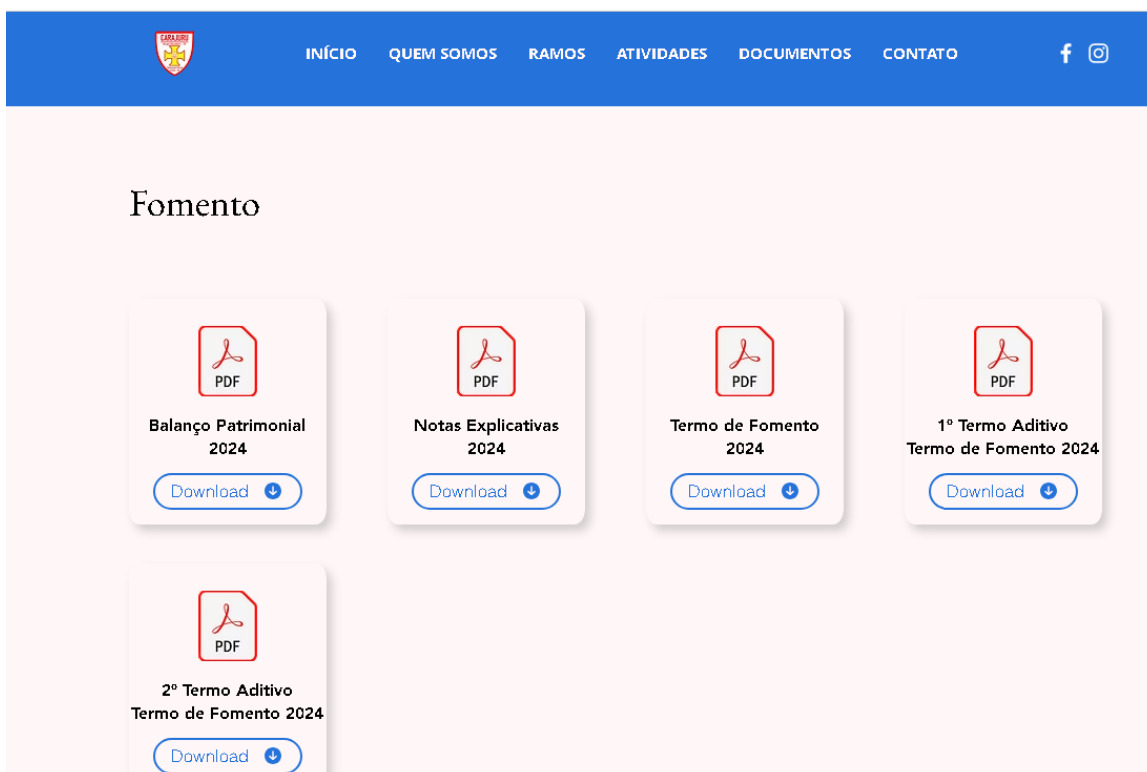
CARAJURU

INÍCIO QUEM SOMOS RAMOS ATIVIDADES DOCUMENTOS CONTATO

Fomento

PDF
Balanço Patrimonial 2024
Download

PDF
Notas Explicativas 2024
Download

PDF
Termo de Fomento 2024
Download

PDF
1º Termo Aditivo Termo de Fomento 2024
Download

PDF
2º Termo Aditivo Termo de Fomento 2024
Download